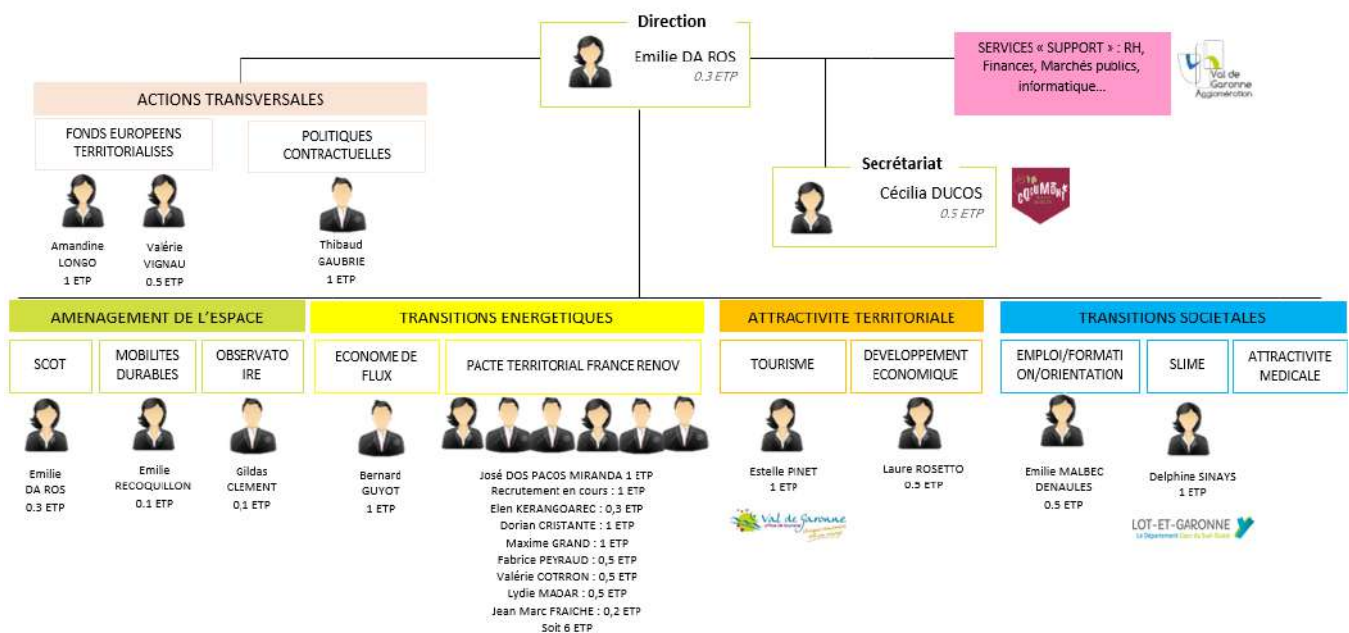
Direction

Emilie DA ROS
0.3 ETP

SERVICES « SUPPORT » : RH, Finances, Marchés publics, informatique…

Val de Garonne Agglomération

ACTIONS TRANSVERSALES

FONDS EUROPEENS TERRITORIALISES

POLITIQUES CONTRACTUELLES

Amandine LONGO
1 ETP

Valérie VIGNAU
0.5 ETP

Thibaud GAUBRIE
1 ETP

Secrétariat

Cécilia DUCOS
0.5 ETP

AMENAGEMENT DE L'ESPACE

SCOT

MOBILITES DURABLES

OBSERVATOIRE

Emilie DA ROS
0.3 ETP

Emilie RECOQUILLON
0.1 ETP

Gildas CLEMENT
0,1 ETP

TRANSITIONS ENERGETIQUES

ECONOME DE FLUX

PACTE TERRITORIAL FRANCE RENOV

Bernard GUYOT
1 ETP

José DOS PACOS MIRANDA 1 ETP
Recrutement en cours : 1 ETP
Elen KERANGOAREC : 0,3 ETP
Dorian CRISTANTE : 1 ETP
Maxime GRAND : 1 ETP
Fabrice PEYRAUD : 0,5 ETP
Valérie COTRRON : 0,5 ETP
Lydie MADAR : 0,5 ETP
Jean Marc FRAICHE : 0,2 ETP
Soit 6 ETP

ATTRACTIVITE TERRITORIALE

TOURISME

DEVELOPPEMENT ECONOMIQUE

Estelle PINET
1 ETP

Laure ROSETTO
0.5 ETP

Val de Garonne

TRANSITIONS SOCIETALES

EMPLOI/FORMATION/ORIENTATION

SLIME

ATTRACTIVITE MEDICALE

Emilie MALBEC DENAULES
0.5 ETP

Delphine SINAYS
1 ETP

LOT-ET-GARONNE
Le Département